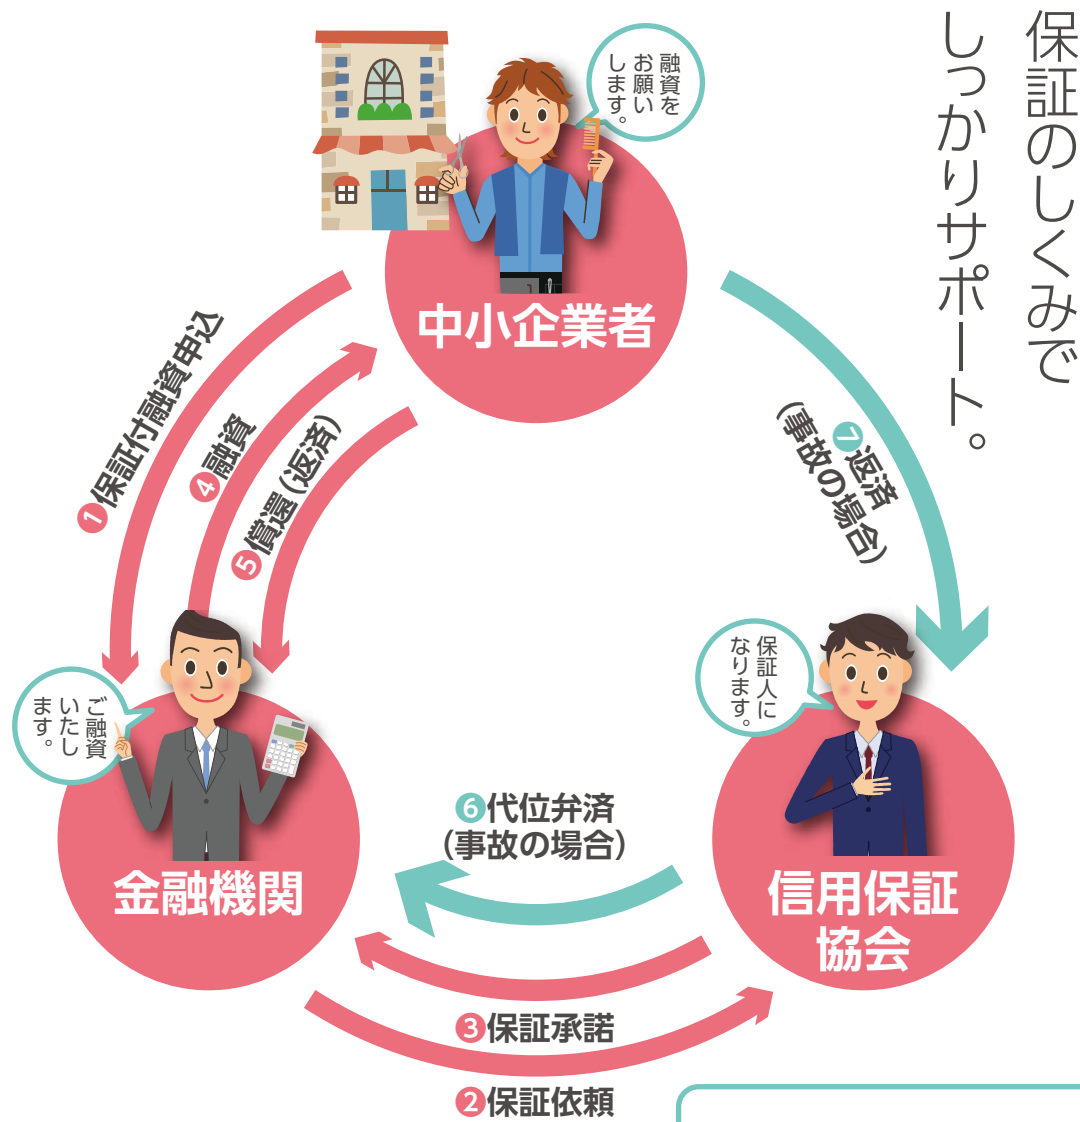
保証のしくみで
しっかりサポート。

融資をお願いします。

中小企業者

❶保証付融資申込

❹融資

❺償還（返済）

❼返済
（事故の場合）

ご融資いたします。

金融機関

保証人になります。

信用保証協会

❻代位弁済
（事故の場合）

❸保証承諾

❷保証依頼